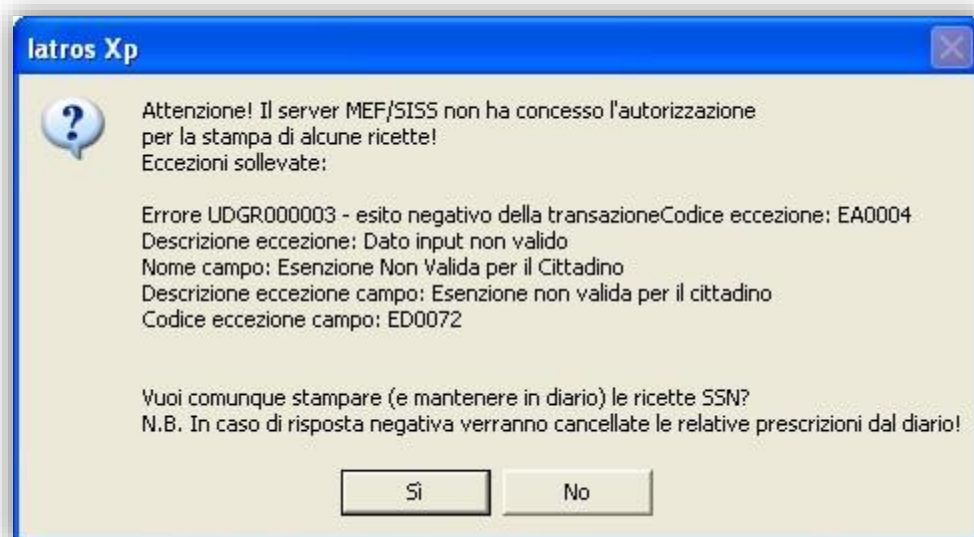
Iatros Xp

Attenzione! Il server MEF/SISS non ha concesso l'autorizzazione per la stampa di alcune ricette!
Eccezioni sollevate:

Errore UDGR000003 - esito negativo della transazioneCodice eccezione: EA0004
Descrizione eccezione: Dato input non valido
Nome campo: Esenzione Non Valida per il Cittadino
Descrizione eccezione campo: Esenzione non valida per il cittadino
Codice eccezione campo: ED0072

Vuoi comunque stampare (e mantenere in diario) le ricette SSN?
N.B. In caso di risposta negativa verranno cancellate le relative prescrizioni dal diario!

Sì

No